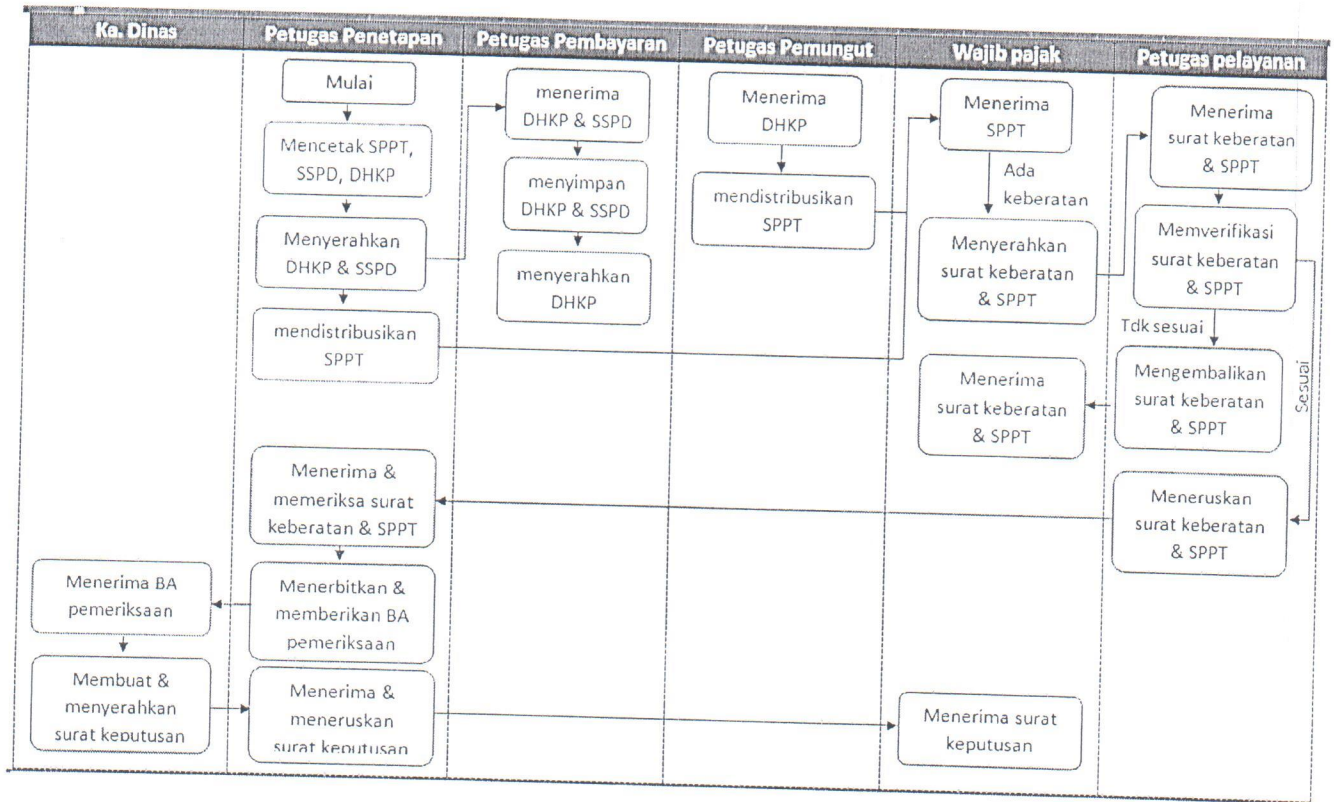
| Ka. Dinas | Petugas Penetapan | Petugas Pembayaran | Petugas Pemungut | Wajib pajak | Petugas pelayanan |
|---|---|---|---|---|---|

Ka. Dinas

Menerima BA pemeriksaan

Membuat & menyerahkan surat keputusan

Petugas Penetapan

Mulai

Mencetak SPPT, SSPD, DHKP

Menyerahkan DHKP & SSPD

mendistribusikan SPPT

Menerima & memeriksa surat keberatan & SPPT

Menerbitkan & memberikan BA pemeriksaan

Menerima & meneruskan surat keputusan

Petugas Pembayaran

menerima DHKP & SSPD

menyimpan DHKP & SSPD

menyerahkan DHKP

Petugas Pemungut

Menerima DHKP

mendistribusikan SPPT

Wajib pajak

Menerima SPPT

Ada keberatan

Menyerahkan surat keberatan & SPPT

Menerima surat keberatan & SPPT

Menerima surat keputusan

Petugas pelayanan

Menerima surat keberatan & SPPT

Memverifikasi surat keberatan & SPPT

Tdk sesuai

Sesuai

Mengembalikan surat keberatan & SPPT

Meneruskan surat keberatan & SPPT